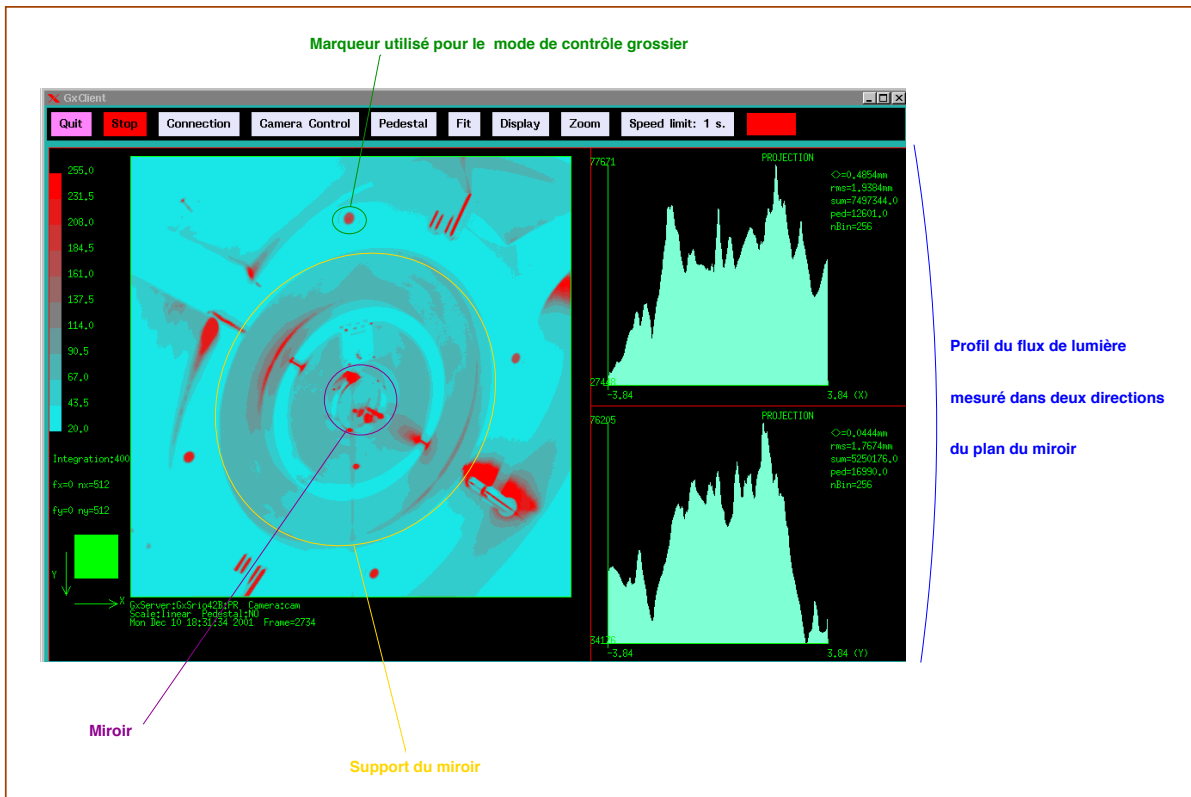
Marqueur utilisé pour le mode de contrôle grossier

GxClient

Quit | Stop | Connection | Camera Control | Pedestal | Fit | Display | Zoom | Speed limit: 1 s.

255.0
231.5
208.0
184.5
161.0
137.5
114.0
90.5
67.0
43.5
20.0

Integration:400

fx=0 nx=512

fy=0 ny=512

Y

X

GxServer:GxSrio42B:PR Camera:cam
Scale:linear Pedestal:NO
Mon Dec 10 18:31:34 2001 Frame=2734

77671
PROJECTION
<>=0.4854mm
rms=1.9384mm
sum=7497344.0
ped=12601.0
nBin=256
27440
-3.84
3.84 (X)

76205
PROJECTION
<>=0.0444mm
rms=1.7674mm
sum=5250176.0
ped=16990.0
nBin=256
34136
-3.84
3.84 (Y)

Profil du flux de lumière

mesuré dans deux directions

du plan du miroir

Miroir

Support du miroir